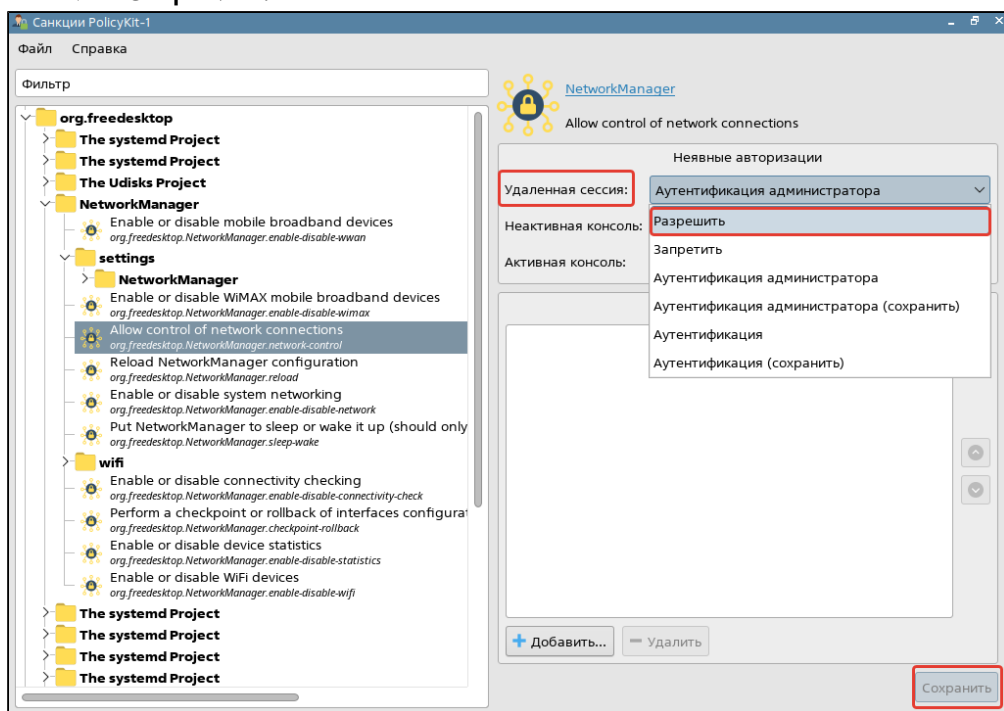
Санкции PolicyKit-1

Файл Справка

Фильтр

org.freedesktop
The systemd Project
The systemd Project
The Udisks Project
NetworkManager
Enable or disable mobile broadband devices
org.freedesktop.NetworkManager.enable-disable-wwan
settings
NetworkManager
Enable or disable WiMAX mobile broadband devices
org.freedesktop.NetworkManager.enable-disable-wimax
Allow control of network connections
org.freedesktop.NetworkManager.network-control
Reload NetworkManager configuration
org.freedesktop.NetworkManager.reload
Enable or disable system networking
org.freedesktop.NetworkManager.enable-disable-network
Put NetworkManager to sleep or wake it up (should only
org.freedesktop.NetworkManager.sleep-wake
wifi
Enable or disable connectivity checking
org.freedesktop.NetworkManager.enable-disable-connectivity-check
Perform a checkpoint or rollback of interfaces configurat
org.freedesktop.NetworkManager.checkpoint-rollback
Enable or disable device statistics
org.freedesktop.NetworkManager.enable-disable-statistics
Enable or disable WiFi devices
org.freedesktop.NetworkManager.enable-disable-wifi
The systemd Project
The systemd Project
The systemd Project
The systemd Project

NetworkManager
Allow control of network connections

Неявные авторизации
Удаленная сессия:
Аутентификация администратора
Неактивная консоль:
Активная консоль:
Разрешить
Запретить
Аутентификация администратора
Аутентификация администратора (сохранить)
Аутентификация
Аутентификация (сохранить)

Добавить...
Удалить
Сохранить